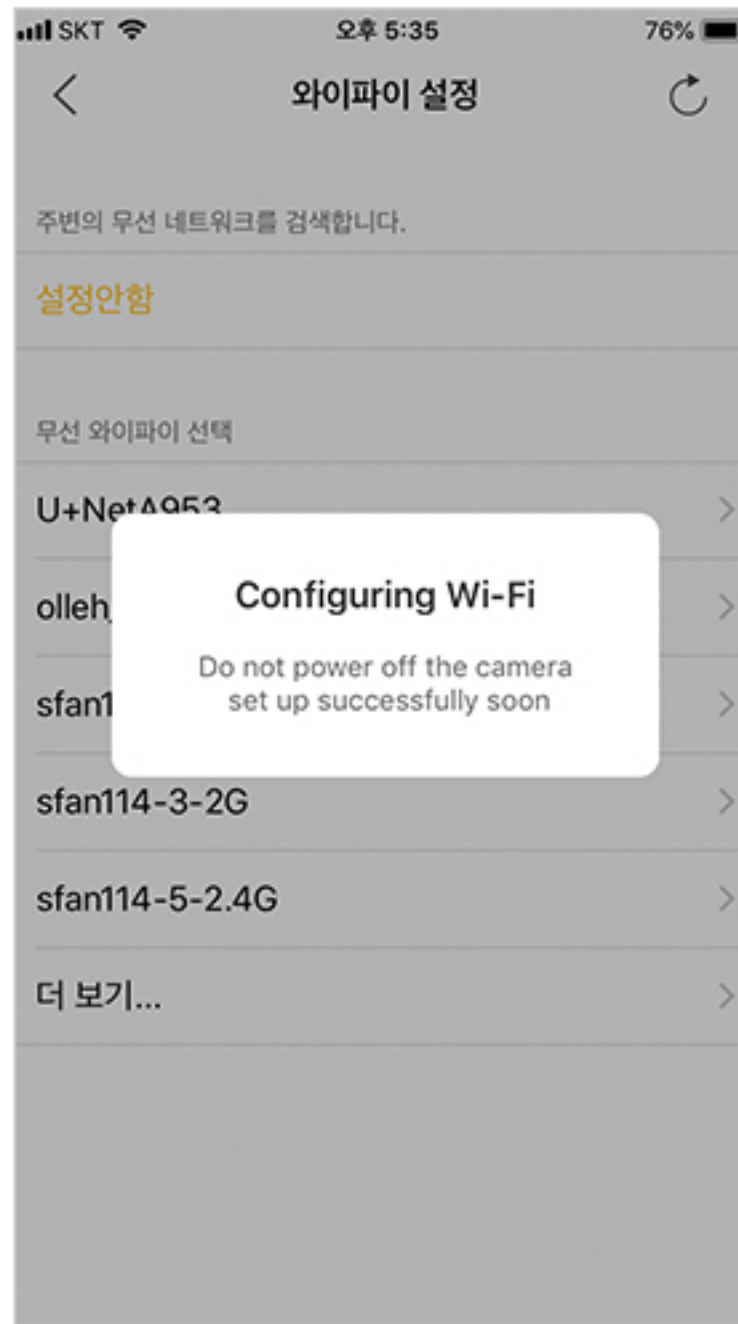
SKT 오후 5:35 76%

<

와이파이 설정

주변의 무선 네트워크를 검색합니다.

설정안함

무선 와이파이 선택

U+NetA953 >

olleh_ >

sfan1 >

sfan114-3-2G >

sfan114-5-2.4G >

더 보기... >

Configuring Wi-Fi

Do not power off the camera set up successfully soon